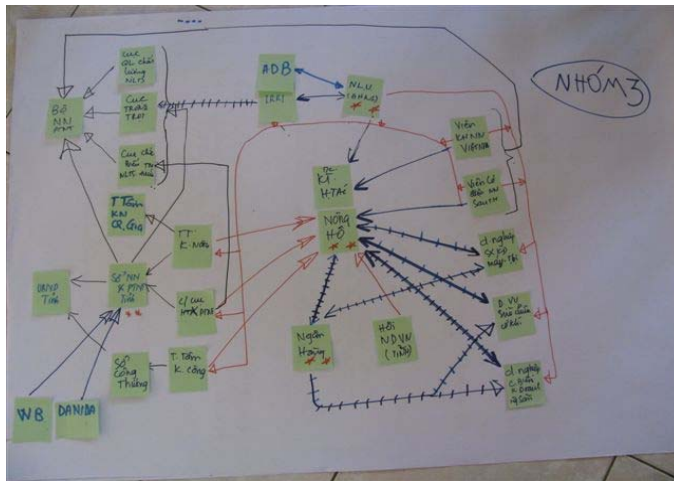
NHÓM 3

Cục QL chất lượng NLTS

Bộ NN PTNT

Cục Trồng Trọt

Cục chế biến TM NLTS muối

ADB

IRRI

NLU (SHLD)

Viện KH NN Việt Nam

Viện CĐ điện NN South

KT H.TÁC

Nông Hộ

T.Tâm KN QG

TT K.Nông

Sở NN & PTNT Tỉnh

DPPD Tỉnh

c/ cục PTNT

T.Tâm K.Công

Sở Công Thương

WB

DANIDA

Ngân Hàng

Hội NDVN (Tỉnh)

c/ nghiệp SX & máy

Đ.Vị Sản xuất

c/ nghiệp c.biến & Bảo quản